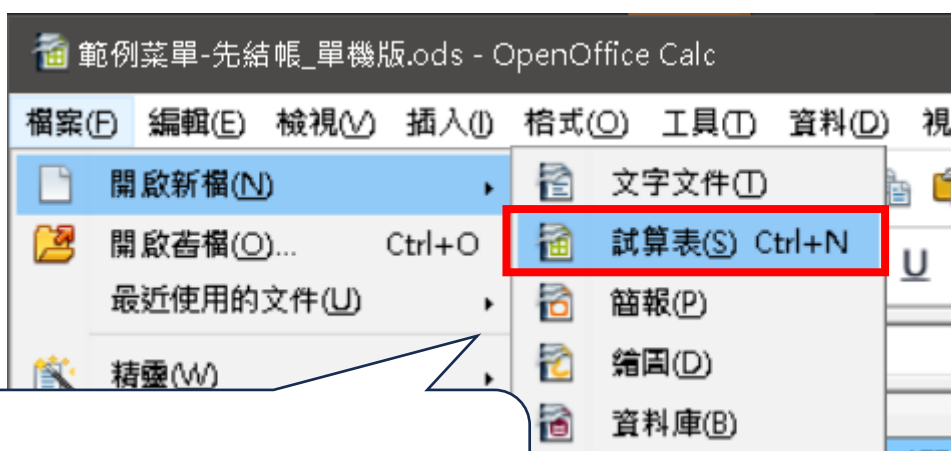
範例菜單-先結帳_單機版.ods - OpenOffice Calc

檔案(F) 編輯(E) 檢視(V) 插入(I) 格式(O) 工具(T) 資料(D) 視

開啟新檔(N)
開啟舊檔(O)... Ctrl+O
最近使用的文件(U)
精靈(W)

文字文件(T)
試算表(S) Ctrl+N
簡報(P)
繪圖(D)
資料庫(B)

U